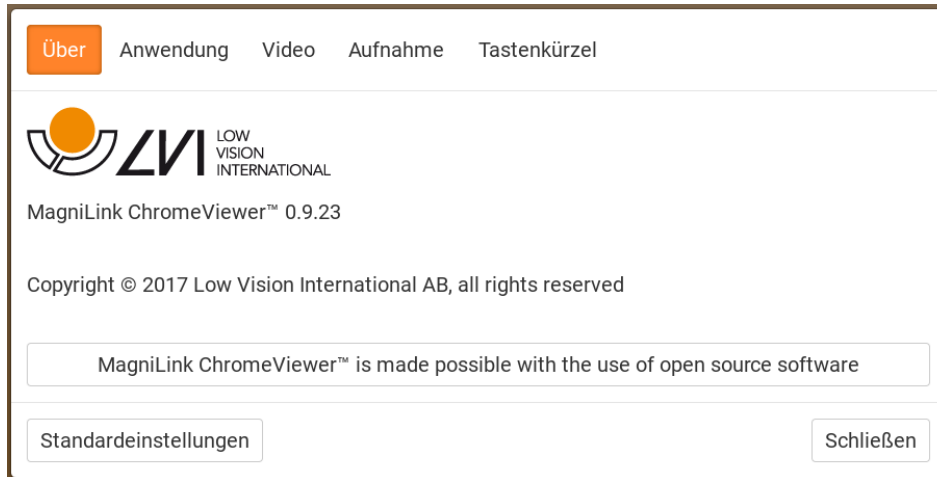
Über Anwendung Video Aufnahme Tastenkürzel

LVI LOW VISION INTERNATIONAL

MagniLink ChromeViewer™ 0.9.23

Copyright © 2017 Low Vision International AB, all rights reserved

MagniLink ChromeViewer™ is made possible with the use of open source software

Standardeinstellungen

Schließen